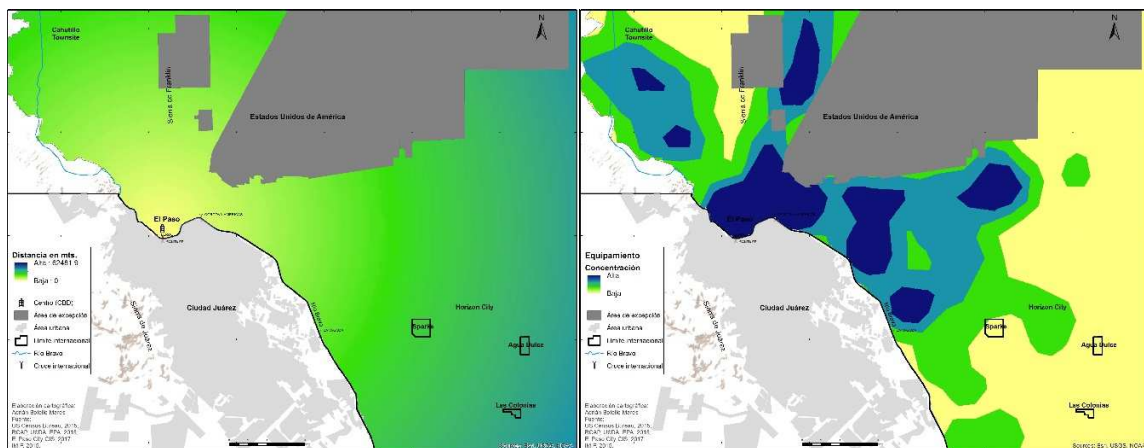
Canutillo
Tornillo

N

Sierra de Franklin

Estados Unidos de América

El Paso

Distancia en mts.
Alta : 62451.9
Baja : 0

Centro (CBD)
Área de excepción
Área urbana
Límite internacional
Río Bravo
Cruce internacional

Ciudad Juárez

Sierra de Juárez

Río Bravo

Horizon City

Sparks

Agua Dulce

Las Colonias

Elaboración cartográfica:
Adrián Botello Mares
Fuente:
US Census Bureau, 2015
INEGI, USDA, EPA, 2016
El Paso City GIS, 2017
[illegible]

Source: Esri, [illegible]

Canutillo
Tornillo

N

Sierra de Franklin

Estados Unidos de América

El Paso

Equipamiento
Concentración
Alta
Baja

Área de excepción
Área urbana
Límite internacional
Río Bravo
Cruce internacional

Ciudad Juárez

Sierra de Juárez

Río Bravo

Horizon City

Sparks

Agua Dulce

Las Colonias

Elaboración cartográfica:
Adrián Botello Mares
Fuente:
US Census Bureau, 2015
INEGI, USDA, EPA, 2016
El Paso City GIS, 2017
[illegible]

Source: Esri, USGS, NOAA